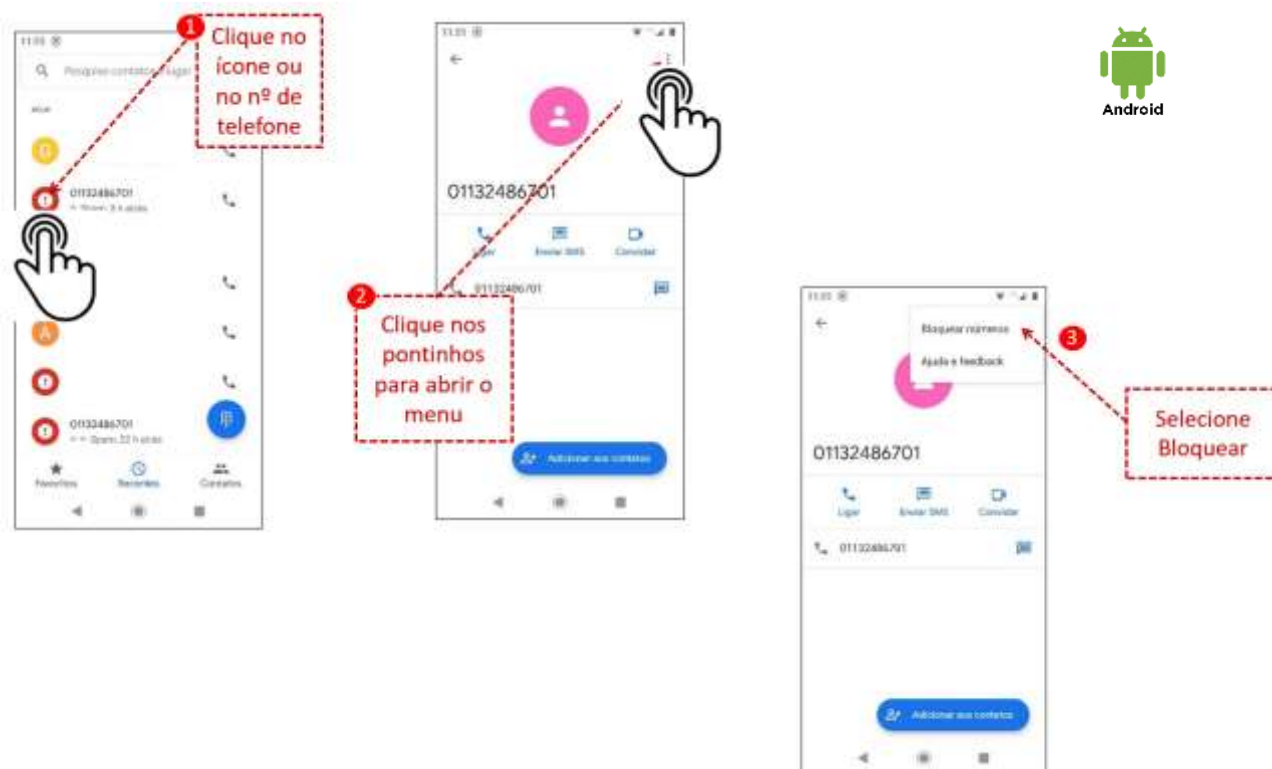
1 Clique no ícone ou no nº de telefone

11:05

Pesquisar contatos e lugar

G

01132486701
Spam 3 h atrás

A

01132486701
Spam 22 h atrás

Favoritos
Recentes
Contatos

11:05

01132486701

Ligar
Enviar SMS
Convidar

01132486701

Adicionar aos contatos

2 Clique nos pontinhos para abrir o menu

Android

11:05

Bloquear número
Ajuda e feedback

3

Selecione Bloquear

01132486701

Ligar
Enviar SMS
Convidar

01132486701

Adicionar aos contatos